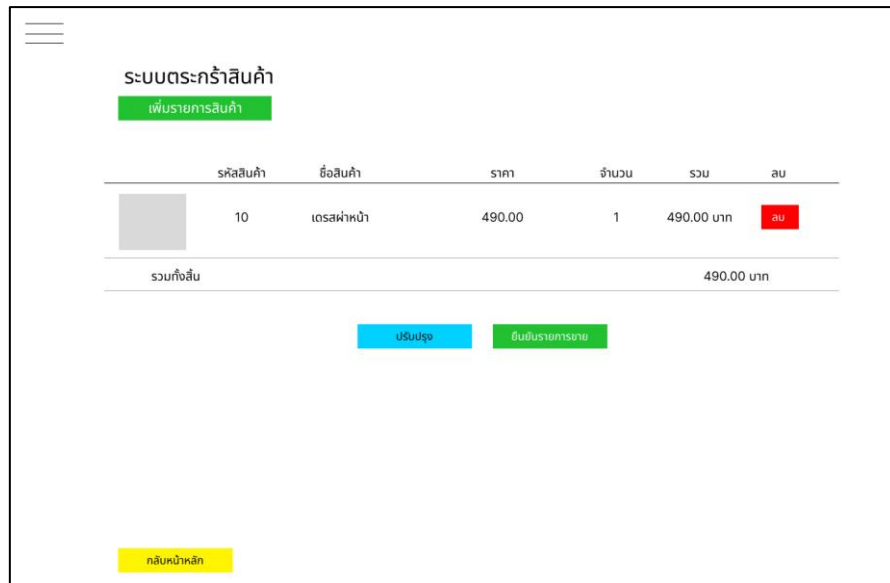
ระบบตระกร้าสินค้า

เพิ่มรายการสินค้า

| | รหัสสินค้า | ชื่อสินค้า | ราคา | จำนวน | รวม | ลบ |
|---|---|---|---|---|---|---|
| | 10 | เดรสผ่าหน้า | 490.00 | 1 | 490.00 บาท | ลบ |
| รวมทั้งสิ้น | | | | | 490.00 บาท | |

ปรับปรุง

ยืนยันรายการขาย

กลับหน้าหลัก